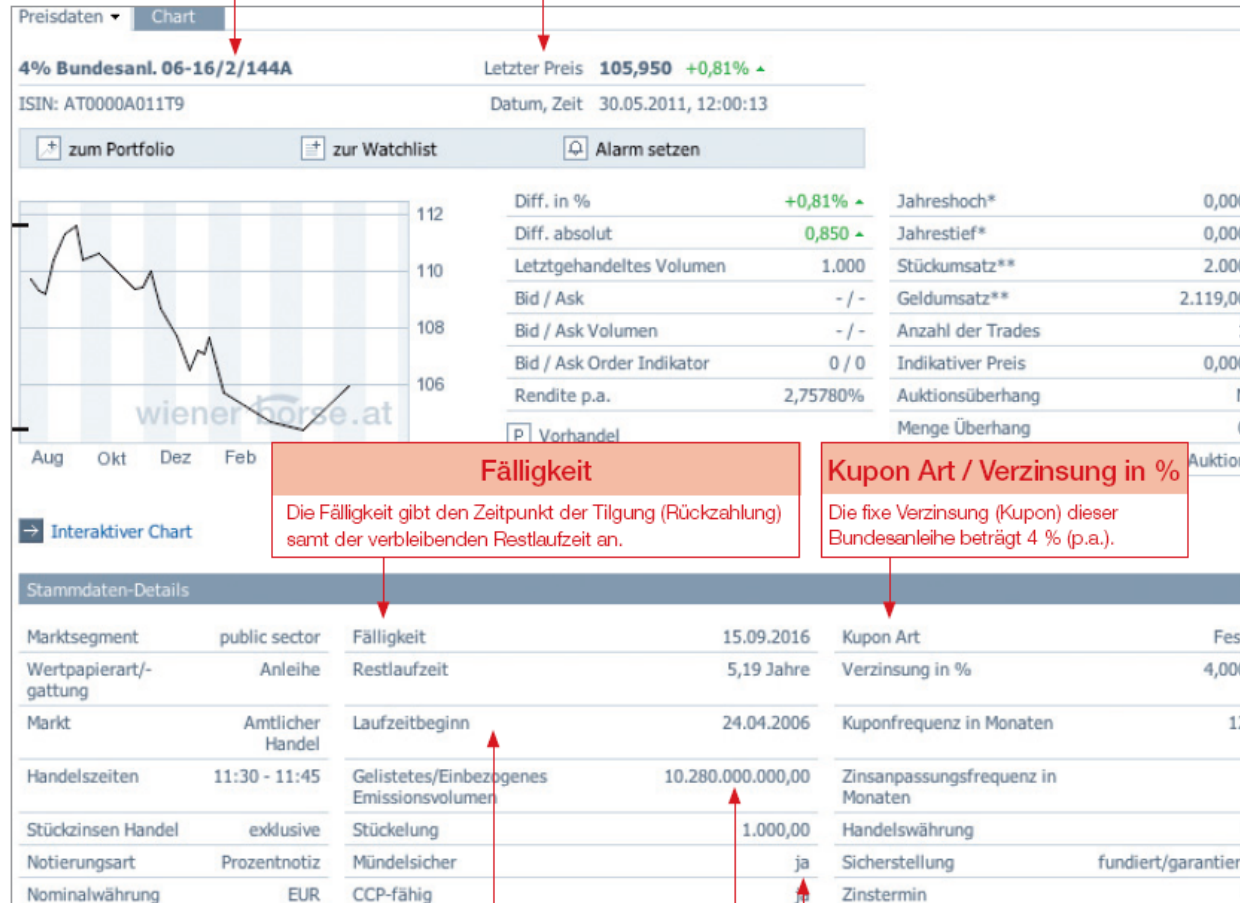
Preisdaten ▾ Chart

4% Bundesanl. 06-16/2/144A

Letzter Preis 105,950 +0,81% ▲

ISIN: AT0000A011T9

Datum, Zeit 30.05.2011, 12:00:13

zum Portfolio   zur Watchlist   Alarm setzen

112
110
108
106
wiener börse.at
Aug Okt Dez Feb

| Diff. in % | +0,81% ▲ | Jahreshoch* | 0,00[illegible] |
|---|---|---|---|
| Diff. absolut | 0,850 ▲ | Jahrestief* | 0,00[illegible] |
| Letztgehandeltes Volumen | 1.000 | Stückumsatz** | 2.00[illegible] |
| Bid / Ask | - / - | Geldumsatz** | 2.119,0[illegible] |
| Bid / Ask Volumen | - / - | Anzahl der Trades | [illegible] |
| Bid / Ask Order Indikator | 0 / 0 | Indikativer Preis | 0,00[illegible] |
| Rendite p.a. | 2,75780% | Auktionsüberhang | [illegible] |
| P Vorhandel | | Menge Überhang | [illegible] |
| | | Auktio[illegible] | |

Fälligkeit
Die Fälligkeit gibt den Zeitpunkt der Tilgung (Rückzahlung) samt der verbleibenden Restlaufzeit an.

Kupon Art / Verzinsung in %
Die fixe Verzinsung (Kupon) dieser Bundesanleihe beträgt 4 % (p.a.).

Interaktiver Chart

Stammdaten-Details

| Marktsegment | public sector | Fälligkeit | 15.09.2016 | Kupon Art | Fes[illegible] |
|---|---|---|---|---|---|
| Wertpapierart/-gattung | Anleihe | Restlaufzeit | 5,19 Jahre | Verzinsung in % | 4,00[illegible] |
| Markt | Amtlicher Handel | Laufzeitbeginn | 24.04.2006 | Kuponfrequenz in Monaten | 1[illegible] |
| Handelszeiten | 11:30 - 11:45 | Gelistetes/Einbezogenes Emissionsvolumen | 10.280.000.000,00 | Zinsanpassungsfrequenz in Monaten | |
| Stückzinsen Handel | exklusive | Stückelung | 1.000,00 | Handelswährung | |
| Notierungsart | Prozentnotiz | Mündelsicher | ja | Sicherstellung | fundiert/garantier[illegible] |
| Nominalwährung | EUR | CCP-fähig | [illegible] | Zinstermin | |